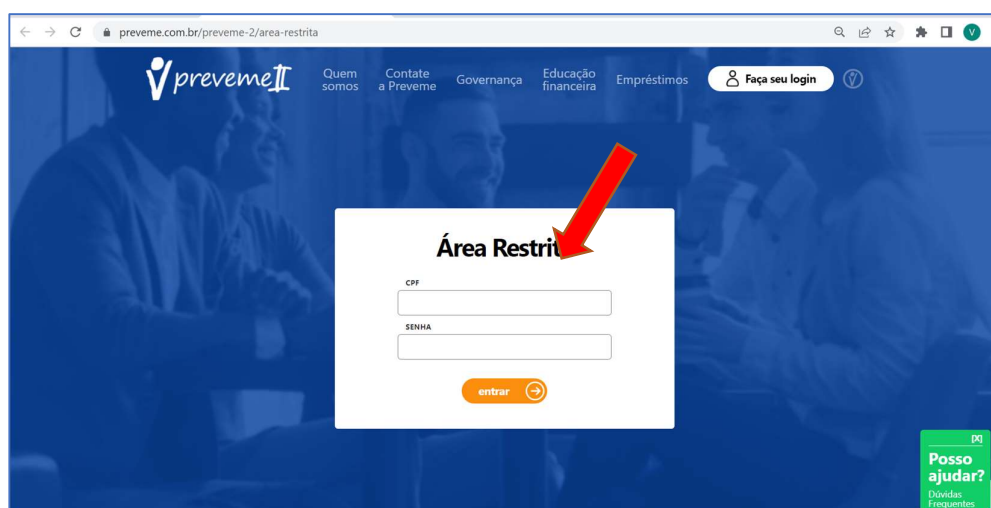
preveme.com.br/preveme-2/area-restrita

V

preveme II

Quem somos

Contate a Preveme

Governança

Educação financeira

Empréstimos

Faça seu login

Área Restrit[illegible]

CPF

SENHA

entrar

[X]

Posso ajudar?

Dúvidas Frequentes